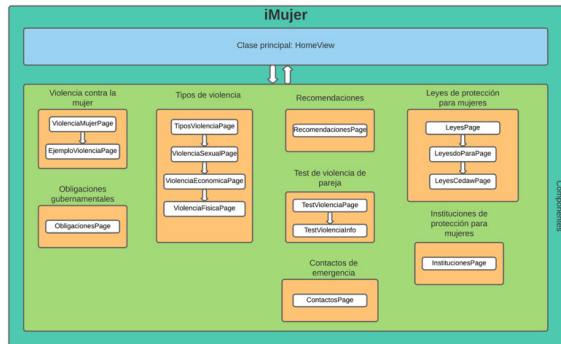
iMujer

Clase principal: HomeView

Violencia contra la mujer

ViolenciaMujerPage

EjemploViolenciaPage

Obligaciones gubernamentales

ObligacionesPage

Tipos de violencia

TiposViolenciaPage

ViolenciaSexualPage

ViolenciaEconomicaPage

ViolenciaFisicaPage

Recomendaciones

RecomendacionesPage

Test de violencia de pareja

TestViolenciaPage

TestViolenciaInfo

Contactos de emergencia

ContactosPage

Leyes de protección para mujeres

LeyesPage

LeyesdoParaPage

LeyesCedawPage

Instituciones de protección para mujeres

InstitucionesPage

Componentes